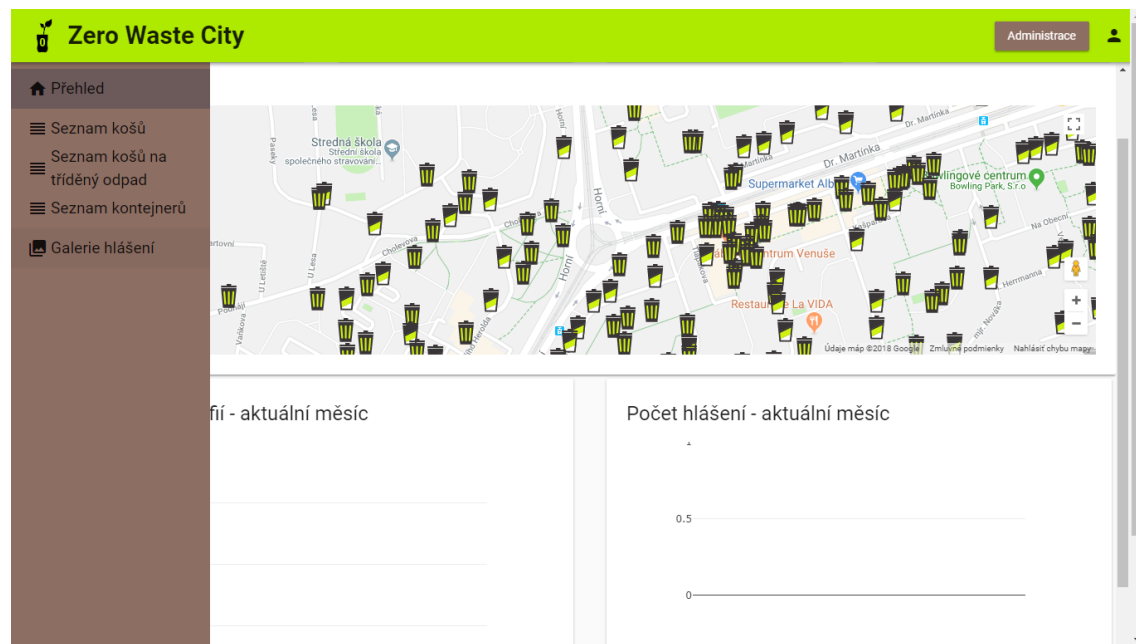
Zero Waste City

Administrace

Přehled

Seznam košů

Seznam košů na tříděný odpad

Seznam kontejnerů

Galerie hlášení

Stredná škola
Střední škola společného stravování...

Dr. Martínka

Dr. Martínka

Supermarket Alb

wlingové centrum
Bowling Park, S.r.o

Cholevova

Horní

Horní

Na Obecní

Hermanna

Pasecký

artovní

U Letiště

U Lesa

Podnájí

Valkova

Herolda

centrum Venuše

Restaurace La VIDA

mjr. Nováka

Údaje map ©2018 Google   Smluvní podmínky   Nahlásit chybu mapy

fií - aktuální měsíc

Počet hlášení - aktuální měsíc

1

0.5

0